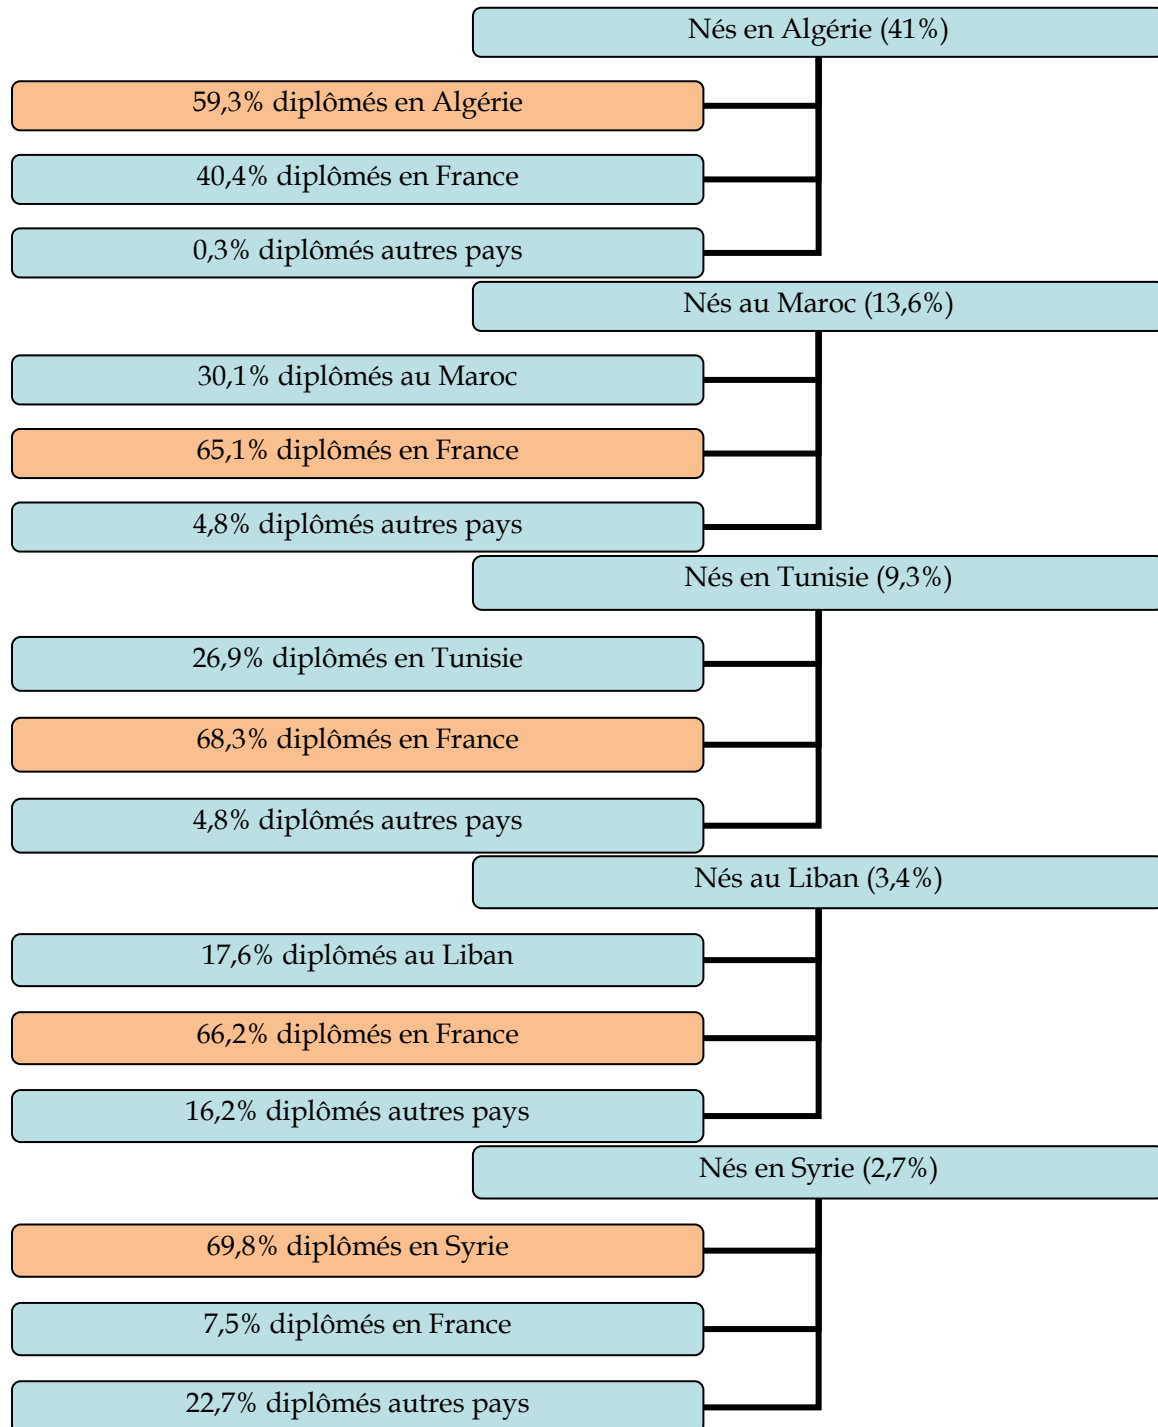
Nés en Algérie (41%)

59,3% diplômés en Algérie

40,4% diplômés en France

0,3% diplômés autres pays

Nés au Maroc (13,6%)

30,1% diplômés au Maroc

65,1% diplômés en France

4,8% diplômés autres pays

Nés en Tunisie (9,3%)

26,9% diplômés en Tunisie

68,3% diplômés en France

4,8% diplômés autres pays

Nés au Liban (3,4%)

17,6% diplômés au Liban

66,2% diplômés en France

16,2% diplômés autres pays

Nés en Syrie (2,7%)

69,8% diplômés en Syrie

7,5% diplômés en France

22,7% diplômés autres pays